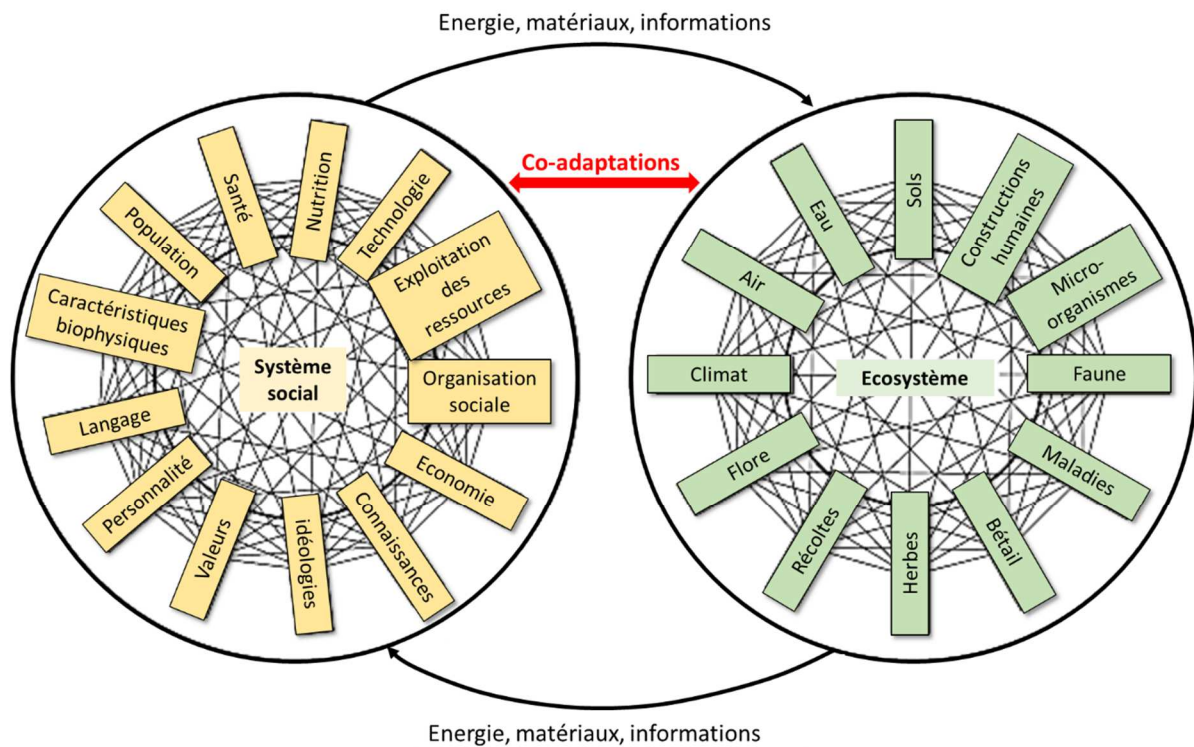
Energie, matériaux, informations

Co-adaptations

Population
Santé
Nutrition
Technologie
Exploitation des ressources
Caractéristiques biophysiques
Système social
Organisation sociale
Langage
Economie
Personnalité
Valeurs
idéologies
Connaissances

Eau
Sols
Constructions humaines
Air
Micro-organismes
Climat
Ecosystème
Faune
Flore
Maladies
Récoltes
Herbes
Bétail

Energie, matériaux, informations